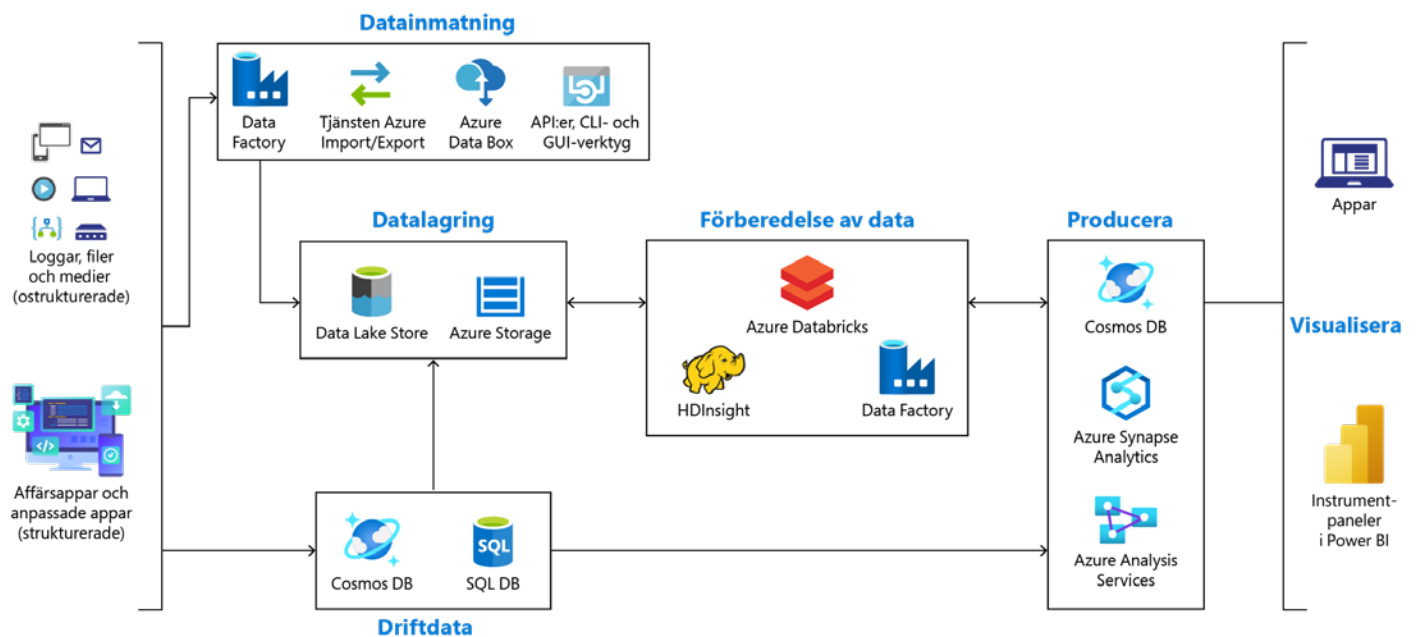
Datainmatning

Data Factory

Tjänsten Azure Import/Export

Azure Data Box

API:er, CLI- och GUI-verktyg

Loggar, filer och medier (ostrukturerade)

Affärsappar och anpassade appar (strukturerade)

Datalagring

Data Lake Store

Azure Storage

Förberedelse av data

Azure Databricks

HDInsight

Data Factory

Producera

Cosmos DB

Azure Synapse Analytics

Azure Analysis Services

Driftdata

Cosmos DB

SQL

SQL DB

Appar

Visualisera

Instrument-paneler i Power BI